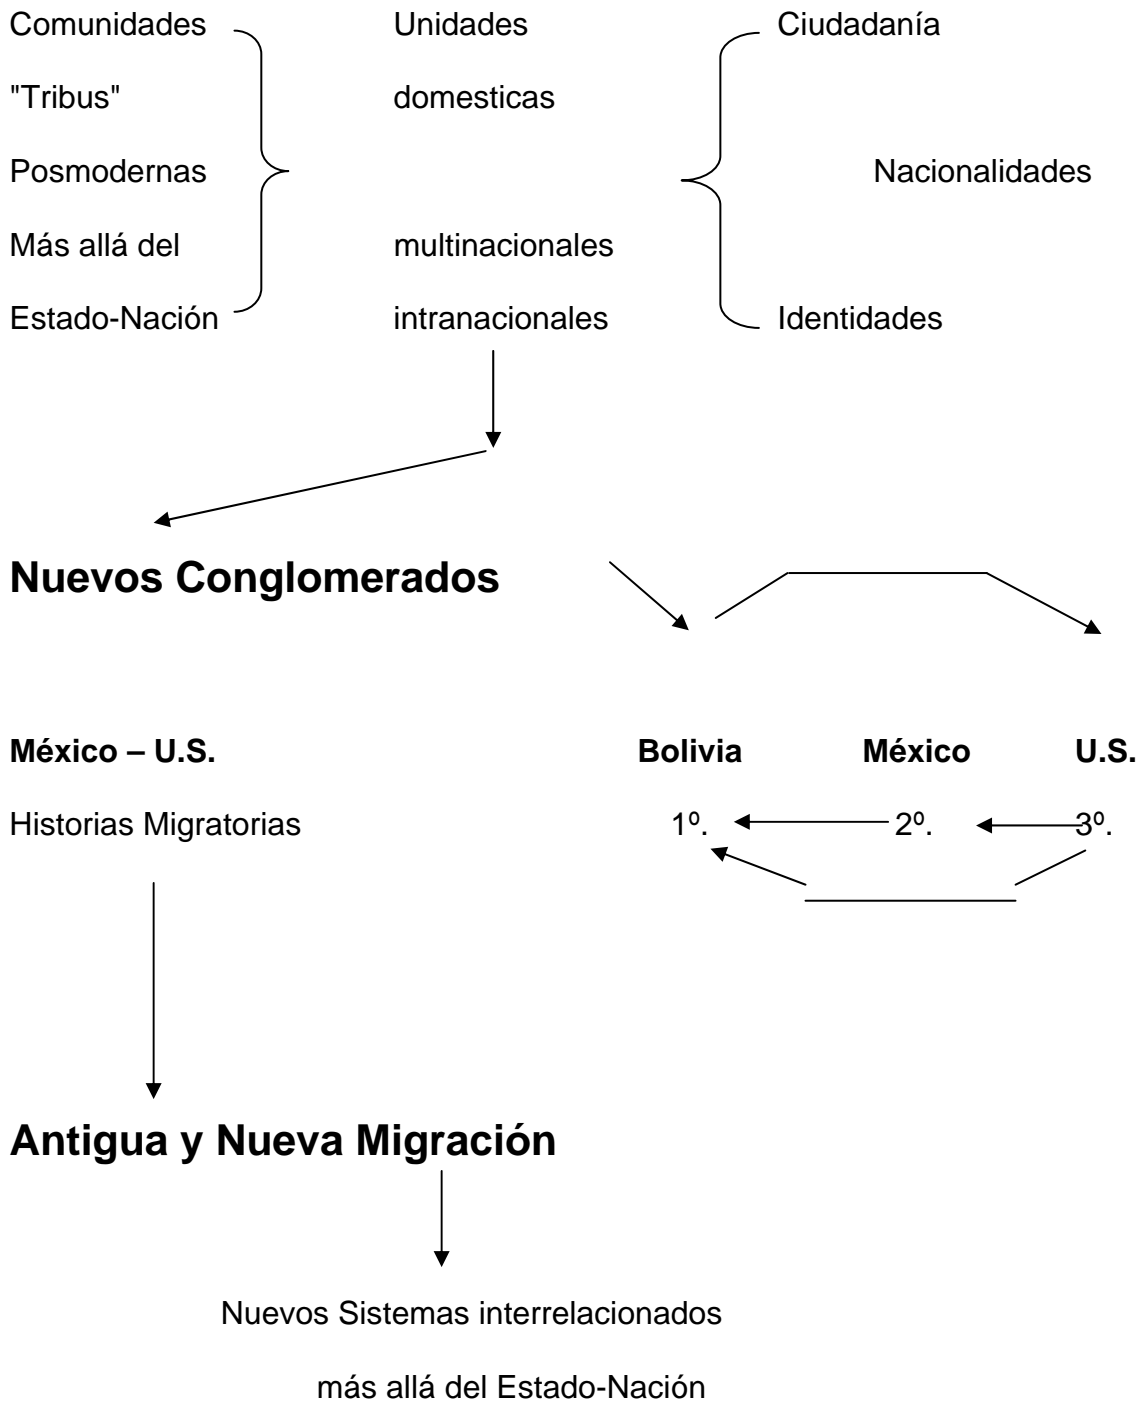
Comunidades
"Tribus"
Posmodernas
Más allá del
Estado-Nación

Unidades
domesticas

multinacionales
intranacionales

Ciudadanía

Nacionalidades

Identidades

**Nuevos Conglomerados**

**México – U.S.**

Historias Migratorias

**Bolivia** **México** **U.S.**

1º. 2º. 3º.

**Antigua y Nueva Migración**

Nuevos Sistemas interrelacionados

más allá del Estado-Nación